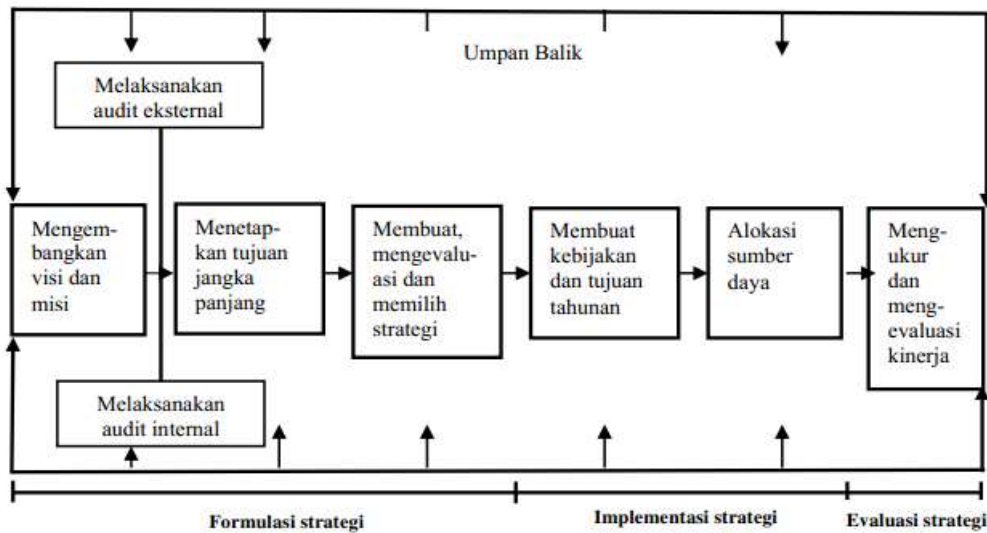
Umpan Balik

Melaksanakan audit eksternal

Mengembangkan visi dan misi

Menetapkan tujuan jangka panjang

Membuat, mengevaluasi dan memilih strategi

Membuat kebijakan dan tujuan tahunan

Alokasi sumber daya

Mengukur dan mengevaluasi kinerja

Melaksanakan audit internal

Formulasi strategi

Implementasi strategi

Evaluasi strategi